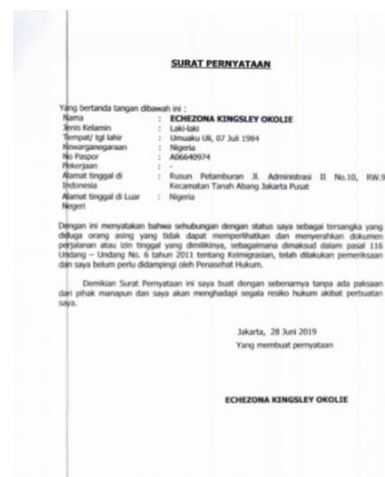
SURAT PERNYATAAN

Yang bertanda tangan dibawah ini :

Nama : ECHEZONA KINGSLEY OKOLIE
Jenis Kelamin : Laki-laki
Tempat/ tgl lahir : Umuaku Uli, 07 Juli 1984
Kewarganegaraan : Nigeria
No Paspor : A06640974
Pekerjaan : -
Alamat tinggal di Indonesia : Rusun Petamburan Jl. Administrasi II No.10, RW.9 Kecamatan Tanah Abang Jakarta Pusat
Alamat tinggal di Luar Negeri : Nigeria

Dengan ini menyatakan bahwa sehubungan dengan status saya sebagai tersangka yang diduga orang asing yang tidak dapat memperlihatkan dan menyerahkan dokumen perjalanan atau izin tinggal yang dimilikinya, sebagaimana dimaksud dalam pasal 116 Undang – Undang No. 6 tahun 2011 tentang Keimigrasian, telah dilakukan pemeriksaan dan saya belum perlu didampingi oleh Penasehat Hukum.

Demikian Surat Pernyataan ini saya buat dengan sebenarnya tanpa ada paksaan dari pihak manapun dan saya akan menghadapi segala resiko hukum akibat perbuatan saya.

Jakarta, 28 Juni 2019
Yang membuat pernyataan

ECHEZONA KINGSLEY OKOLIE